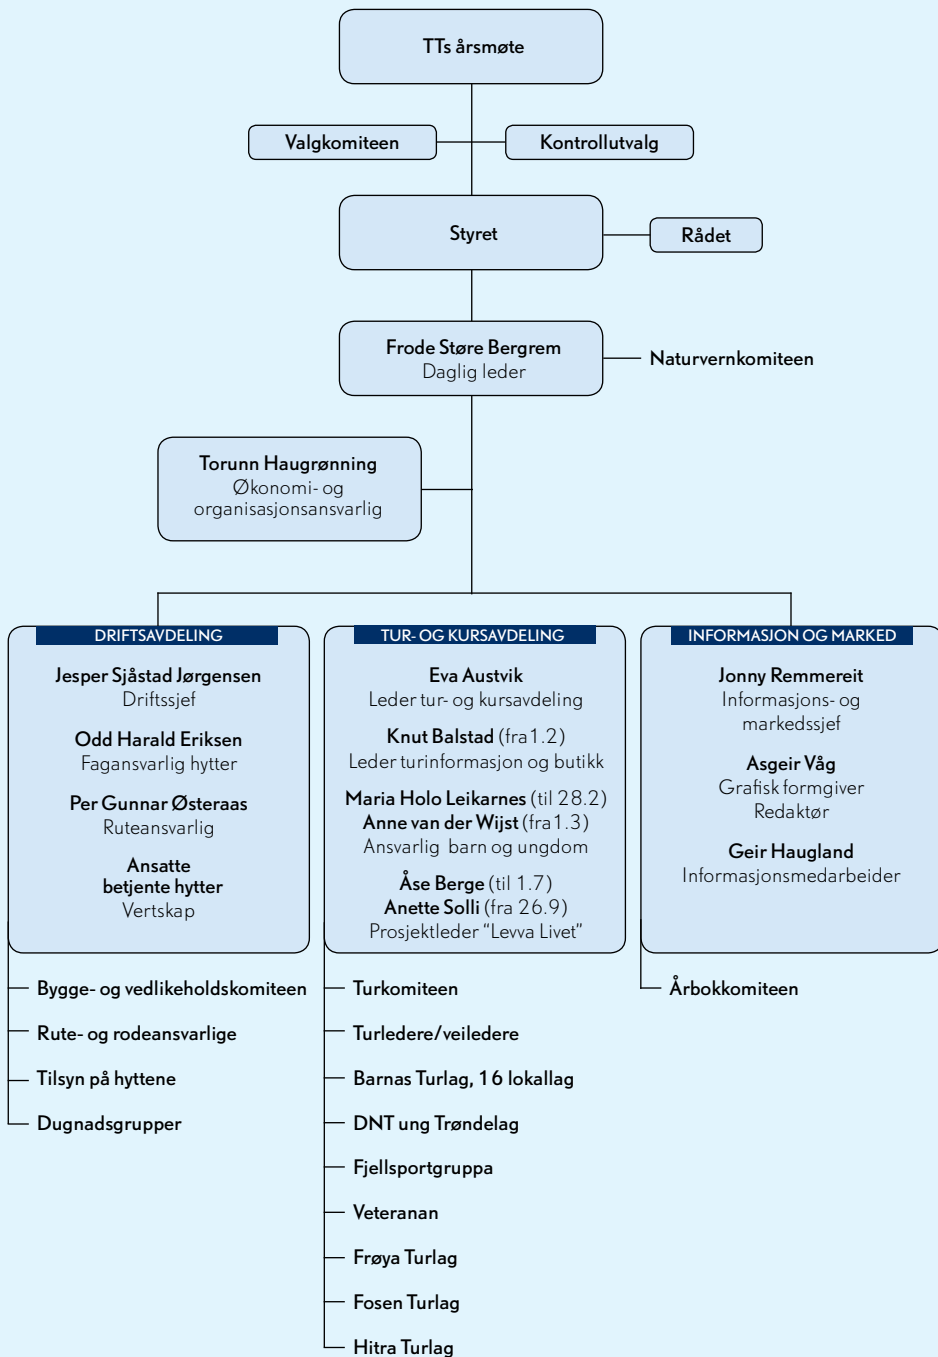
TTs årsmøte

Valgkomiteen

Kontrollutvalg

Styret

Rådet

Frode Støre Bergrem
Daglig leder

Naturvernkomiteen

Torunn Haugrønning
Økonomi- og organisasjonsansvarlig

DRIFTSAVDELING

Jesper Sjåstad Jørgensen
Driftssjef

Odd Harald Eriksen
Fagansvarlig hytter

Per Gunnar Østeraas
Ruteansvarlig

Ansatte betjente hytter
Vertskap

Bygge- og vedlikeholdskomiteen

Rute- og rodeansvarlige

Tilsyn på hyttene

Dugnadsgrupper

TUR- OG KURSAVDELING

Eva Austvik
Leder tur- og kursavdeling

Knut Balstad (fra 1.2)
Leder turinformasjon og butikk

Maria Holo Leikarnes (til 28.2)
Anne van der Wijst (fra 1.3)
Ansvarlig barn og ungdom

Åse Berge (til 1.7)
Anette Solli (fra 26.9)
Prosjektleder "Levva Livet"

Turkomiteen

Turledere/veiledere

Barnas Turlag, 16 lokallag

DNT ung Trøndelag

Fjellsportgruppa

Veteranan

Frøya Turlag

Fosen Turlag

Hitra Turlag

INFORMASJON OG MARKED

Jonny Remmereit
Informasjons- og markedssjef

Asgeir Våg
Grafisk formgiver
Redaktør

Geir Haugland
Informasjonsmedarbeider

Årbokkomiteen